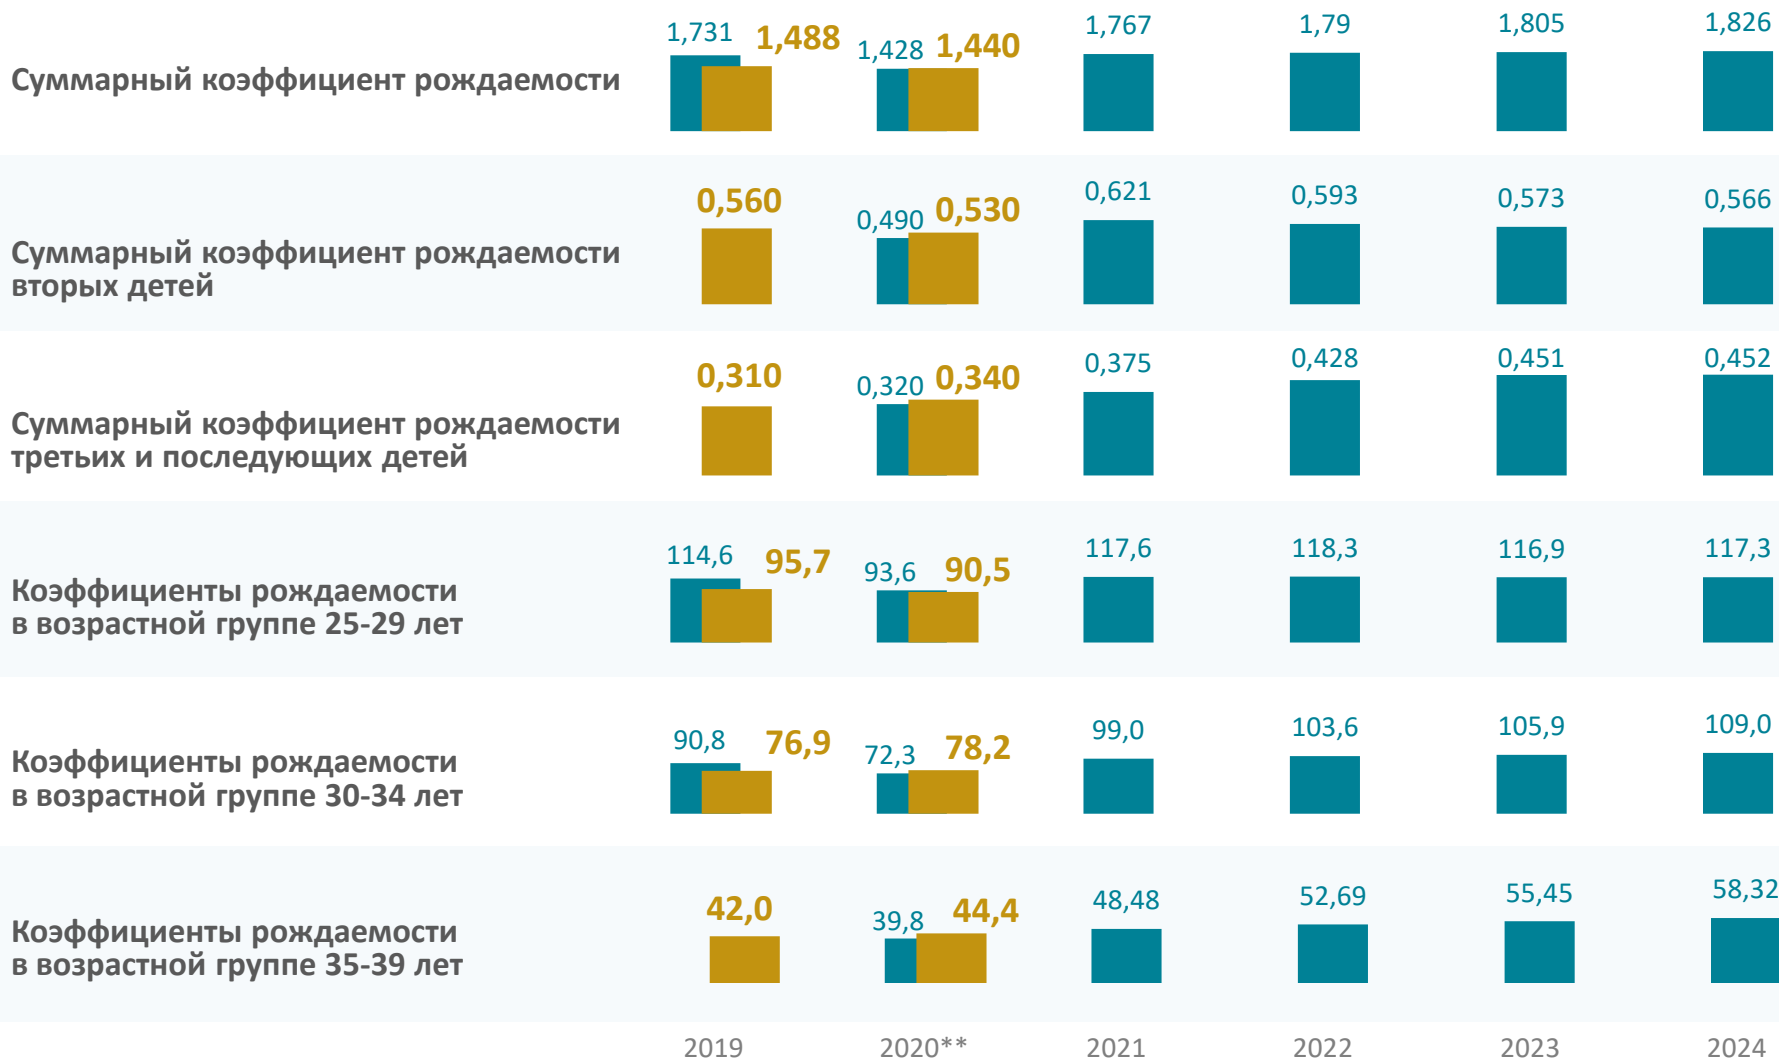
Суммарный коэффициент рождаемости

1,731 1,488 1,428 1,440 1,767 1,79 1,805 1,826

Суммарный коэффициент рождаемости вторых детей

0,560 0,490 0,530 0,621 0,593 0,573 0,566

Суммарный коэффициент рождаемости третьих и последующих детей

0,310 0,320 0,340 0,375 0,428 0,451 0,452

Коэффициенты рождаемости в возрастной группе 25-29 лет

114,6 95,7 93,6 90,5 117,6 118,3 116,9 117,3

Коэффициенты рождаемости в возрастной группе 30-34 лет

90,8 76,9 72,3 78,2 99,0 103,6 105,9 109,0

Коэффициенты рождаемости в возрастной группе 35-39 лет

42,0 39,8 44,4 48,48 52,69 55,45 58,32

2019 2020** 2021 2022 2023 2024